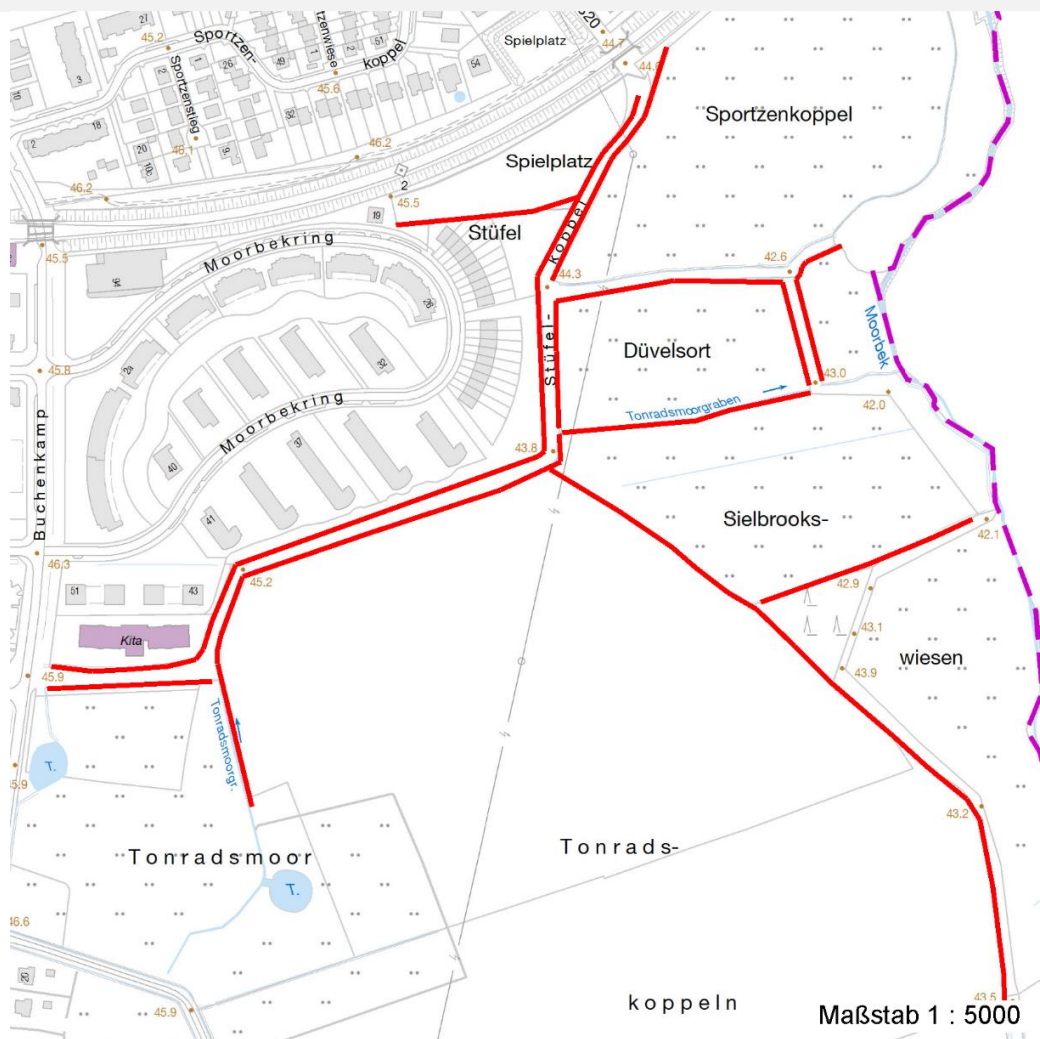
21
45.2
Sportzen-
zenwiese
koppel
51
Spielplatz
520
44.7
44.8
3
10
2
Sportzensteg
1
26
49
2
45.6
32
54
18
2
20
10b
45.1
9
46.2
Sportzenkoppel
Spielplatz
46.2
2
19
45.5
Stüfel
Stüfel-koppel
Moorbekring
45.5
94
44.3
42.6
28
Moorbek
Düvelsort
45.8
24
32
Stüfel-
43.0
Moorbekring
Tonradsmoorgraben
42.0
Buchenkamp
40
37
43.8
41
Sielbrooks-
42.1
46.3
45.2
51
43
42.9
Kita
43.1
wiesen
45.9
43.9
Tonradsmoorgr.
T.
45.9
43.2
Tonradsmoor
Tonrads-
T.
46.6
20
45.9
koppeln
43.5
Maßstab 1 : 5000